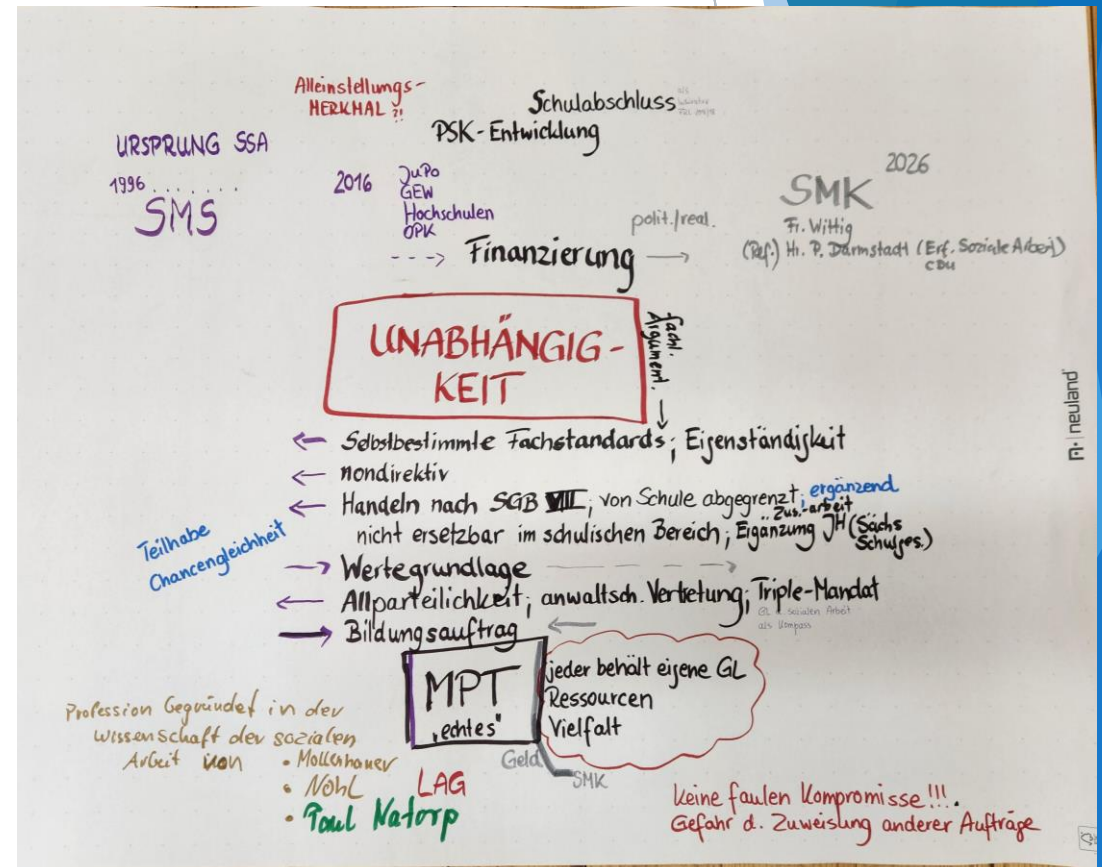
Alleinstellungs-
MERKMAL ?!

Schulabschluss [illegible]

PSK-Entwicklung

URSPRUNG SSA

1996 . . . . . . .
SMS

2016 JuPo
GEW
Hochschulen
OPK

SMK 2026
Fr. Wittig
(Ref.) Hr. P. Darmstadt (Erf. Soziale Arbeit)
CDU

polit./real.

- - -> Finanzierung ⟶

UNABHÄNGIG-
KEIT

fachl. Argument.

← Selbstbestimmte Fachstandards; Eigenständigkeit
← nondirektiv
← Handeln nach SGB VIII; von Schule abgegrenzt; ergänzend
Zus.-arbeit
nicht ersetzbar im schulischen Bereich; Ergänzung JH (Sächs Schulges.)

Teilhabe
Chancengleichheit

⟶ Wertegrundlage
← Allparteilichkeit; anwaltsch. Vertretung; Triple-Mandat
GL d. sozialen Arbeit als Kompass
⟶ Bildungsauftrag

MPT
„echtes"

jeder behält eigene GL
Ressourcen
Vielfalt

Geld
SMK

Profession Gegründet in der Wissenschaft der sozialen Arbeit von
• Mollenhauer
• Nohl
• Paul Natorp

LAG

Keine faulen Kompromisse!!!.
Gefahr d. Zuweisung anderer Aufträge

neuland